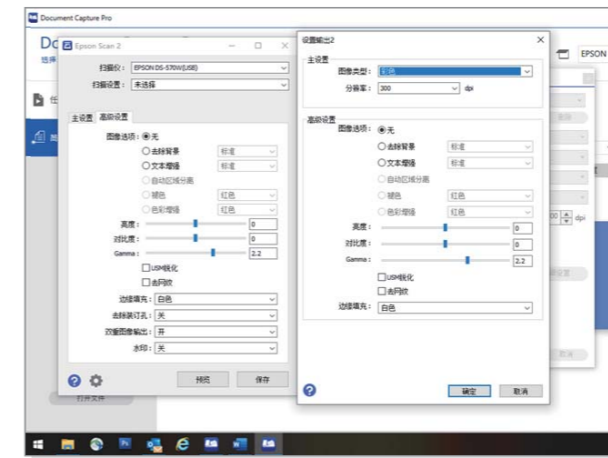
Document Capture Pro

Do
选择

Epson Scan 2

扫描仪： EPSON DS-570W(USB)
扫描设置： 未选择

主设置 高级设置

图像选项： 无
去除背景 标准
文本增强 标准
自动区域分离
褪色 红色
色彩增强 红色

亮度： 0
对比度： 0
Gamma： 2.2

USM锐化
去网纹

边缘填充： 白色
去除装订孔： 关
双面图像输出： 开
水印： 关

预览 保存

打开文件

设置输出2

主设置
图像类型： 彩色
分辨率： 300 dpi

高级设置
图像选项： 无
去除背景 标准
文本增强 标准
自动区域分离
褪色 红色
色彩增强 红色

亮度： 0
对比度： 0
Gamma： 2.2

USM锐化
去网纹

边缘填充： 白色

确定 取消

EPSON

dpi

取消